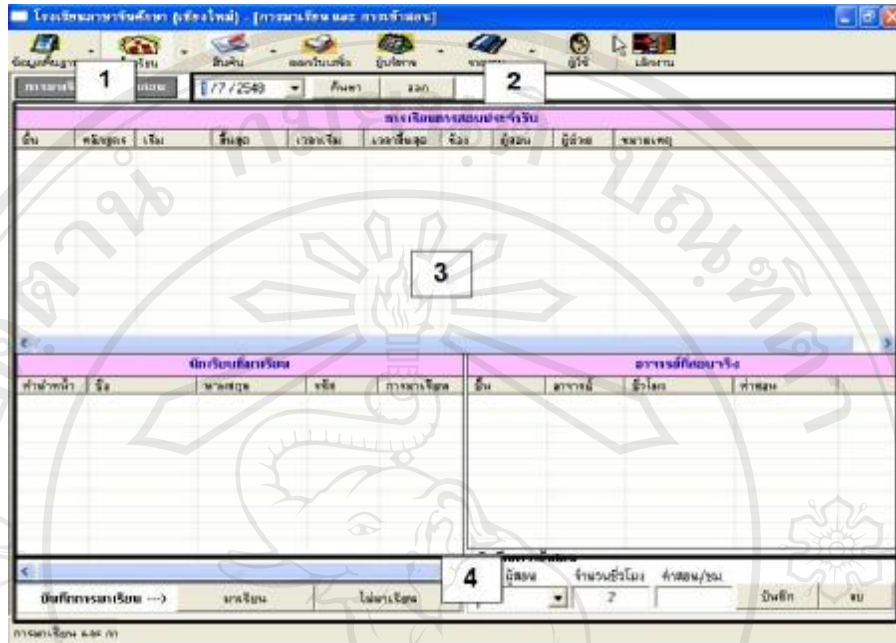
โรงเรียนภาษาจีนศึกษา (เชียงใหม่) - [การมาเรียน และ การเข้าสอน]

1

2

1/7/2548

ค้นหา

ออก

ตารางเรียนการสอนประจำวัน

ชั้น | หลักสูตร | เริ่ม | สิ้นสุด | เวลาเริ่ม | เวลาสิ้นสุด | ห้อง | ผู้สอน | ผู้ช่วย | หมายเหตุ

3

นักเรียนที่มาเรียน

คำนำหน้า | ชื่อ | นามสกุล | รหัส | การมาเรียน

อาจารย์ที่สอนจริง

ชั้น | อาจารย์ | ชั่วโมง | ค่าสอน

4

ผู้สอน

จำนวนชั่วโมง

ค่าสอน/ชม

2

บันทึกการมาเรียน --->

มาเรียน

ไม่มาเรียน

บันทึก

ลบ